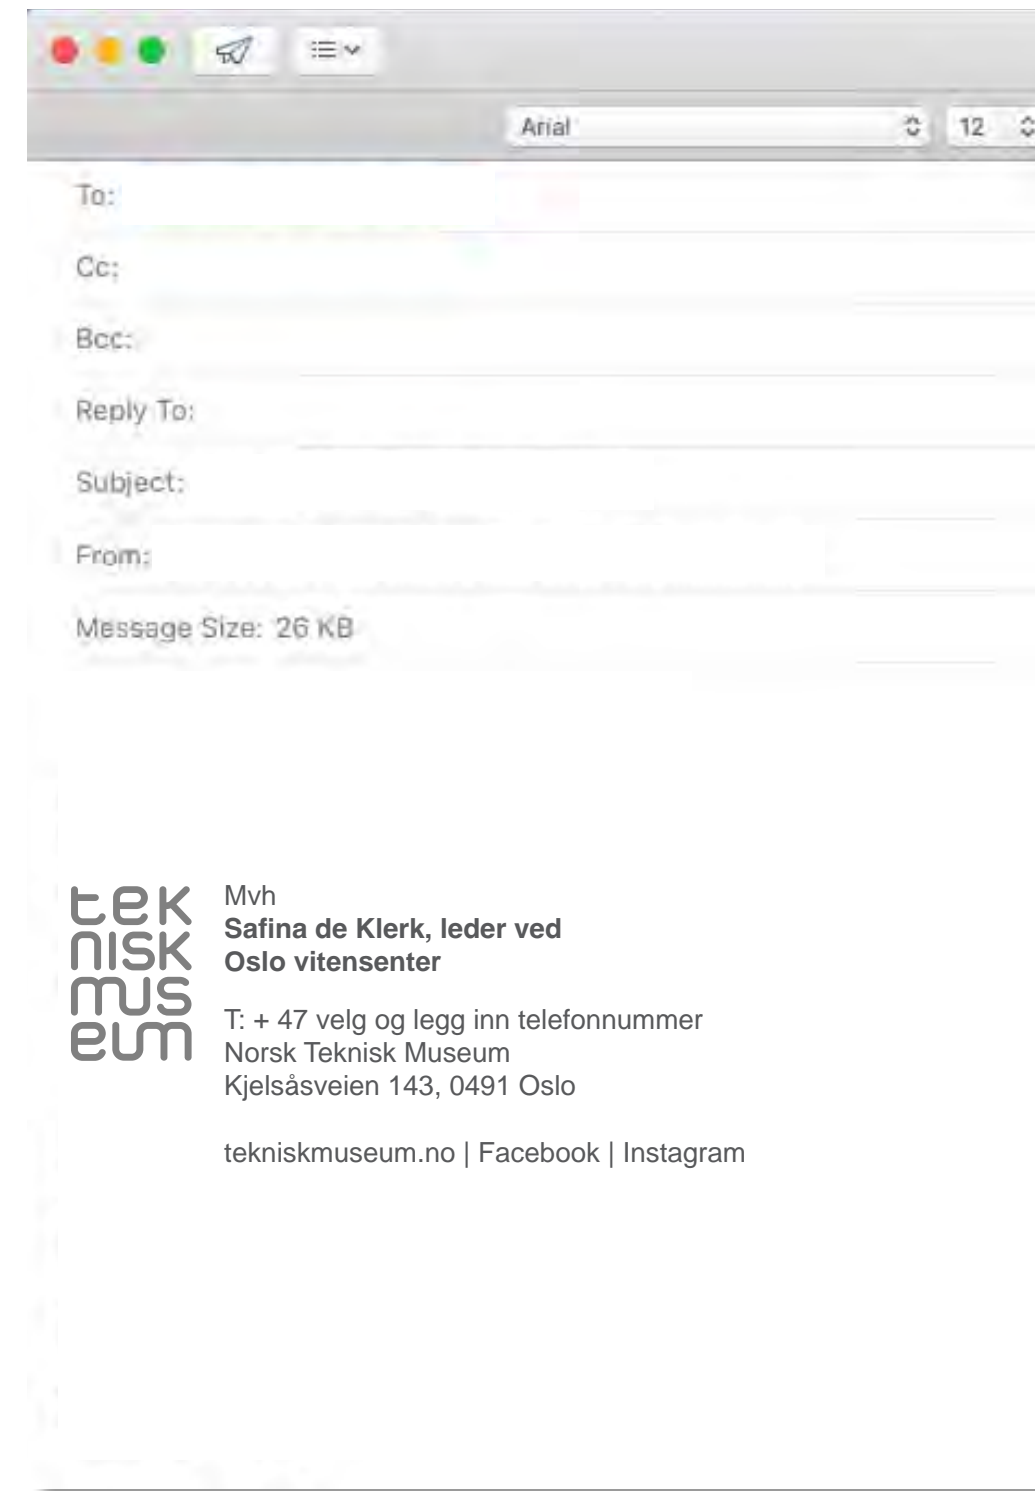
Arial
12

To:

Cc:

Bcc:

Reply To:

Subject:

From:

Message Size: 26 KB

tek
nisk
mus
eum

Mvh
**Safina de Klerk, leder ved Oslo vitensenter**

T: + 47 velg og legg inn telefonnummer
Norsk Teknisk Museum
Kjelsåsveien 143, 0491 Oslo

tekniskmuseum.no | Facebook | Instagram